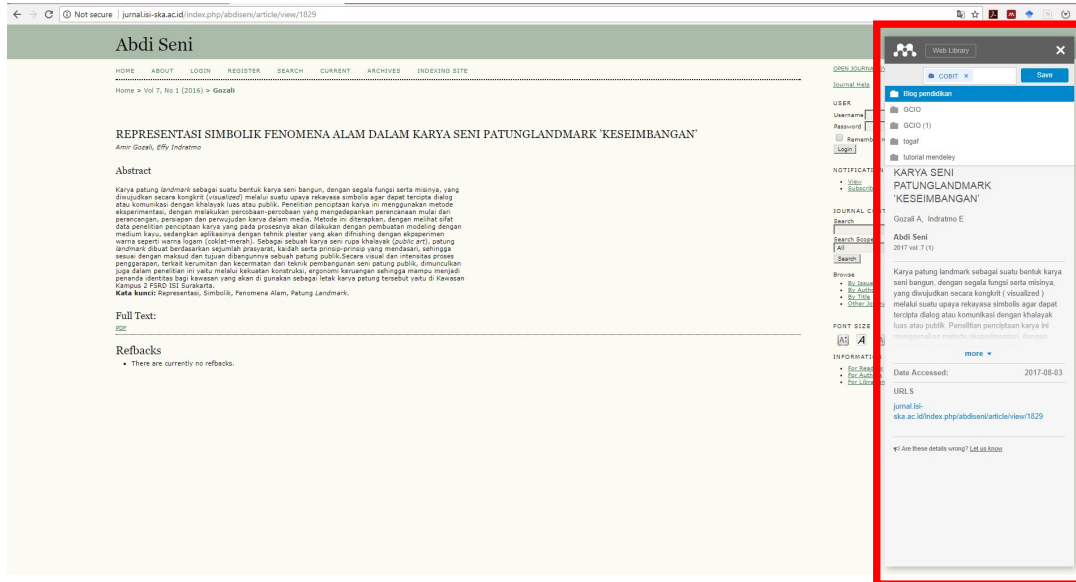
Not secure | jurnal.isi-ska.ac.id/index.php/abdiseni/article/view/1829

Abdi Seni

HOME ABOUT LOGIN REGISTER SEARCH CURRENT ARCHIVES INDEXING SITE

Home > Vol 7, No 1 (2016) > Gozali

REPRESENTASI SIMBOLIK FENOMENA ALAM DALAM KARYA SENI PATUNGLANDMARK 'KESEIMBANGAN'

Amir Gozali, Effy Indratmo

Abstract

Karya patung landmark sebagai suatu bentuk karya seni bangun, dengan segala fungsi serta misinya, yang diwujudkan secara kongkrit (visualized) melalui suatu upaya rekayasa simbolis agar dapat tercipta dialog atau komunikasi dengan khalayak luas atau publik. Penelitian penciptaan karya ini menggunakan metode eksperimentasi, dengan melakukan percobaan-percobaan yang mengedepankan perencanaan mulai dari perancangan, persiapan dan perwujudan karya dalam media. Metode ini diterapkan, dengan melihat sifat data penelitian penciptaan karya yang pada prosesnya akan dilakukan dengan pembuatan modeling dengan medium kayu, sedangkan aplikasinya dengan tehnik plester yang akan difnishing dengan ekpsperimen warna seperti warna logam (coklat-merah). Sebagai sebuah karya seni rupa khalayak (public art), patung landmark dibuat berdasarkan sejumlah prasyarat, kaidah serta prinsip-prinsip yang mendasari, sehingga sesuai dengan maksud dan tujuan dibangunnya sebuah patung publik.Secara visual dan intensitas proses penggarapan, terkait kerumitan dan kecermatan dari teknik pembangunan seni patung publik, dimunculkan juga dalam penelitian ini yaitu melalui kekuatan konstruksi, ergonomi keruangan sehingga mampu menjadi penanda identitas bagi kawasan yang akan di gunakan sebagai letak karya patung tersebut yaitu di Kawasan Kampus 2 FSRD ISI Surakarta.
Kata kunci: Representasi, Simbolik, Fenomena Alam, Patung Landmark.

Full Text:
PDF

Refbacks
• There are currently no refbacks.

OPEN JOURNAL
Journal Help
USER
Username
Password
Rememb
Login
NOTIFICATIO
• View
• Subscrib
JOURNAL C
Search
Search Scope
All
Search
Browse
• By Issue
• By Auth
• By Title
• Other Jo
FONT SIZE
INFORMATI
• For Read
• For Auth
• For Libra

Web Library
COBIT ×
Save
Blog pendidikan
GCIO
GCIO (1)
togaf
tutorial mendeley

KARYA SENI PATUNGLANDMARK 'KESEIMBANGAN'
Gozali A, Indratmo E
Abdi Seni
2017 vol: 7 (1)
Karya patung landmark sebagai suatu bentuk karya seni bangun, dengan segala fungsi serta misinya, yang diwujudkan secara kongkrit ( visualized ) melalui suatu upaya rekayasa simbolis agar dapat tercipta dialog atau komunikasi dengan khalayak luas atau publik. Penelitian penciptaan karya ini menggunakan metode eksperimentasi, dengan
more
Date Accessed: 2017-08-03
URLS
jurnal.isi-ska.ac.id/index.php/abdiseni/article/view/1829
Are these details wrong? Let us know